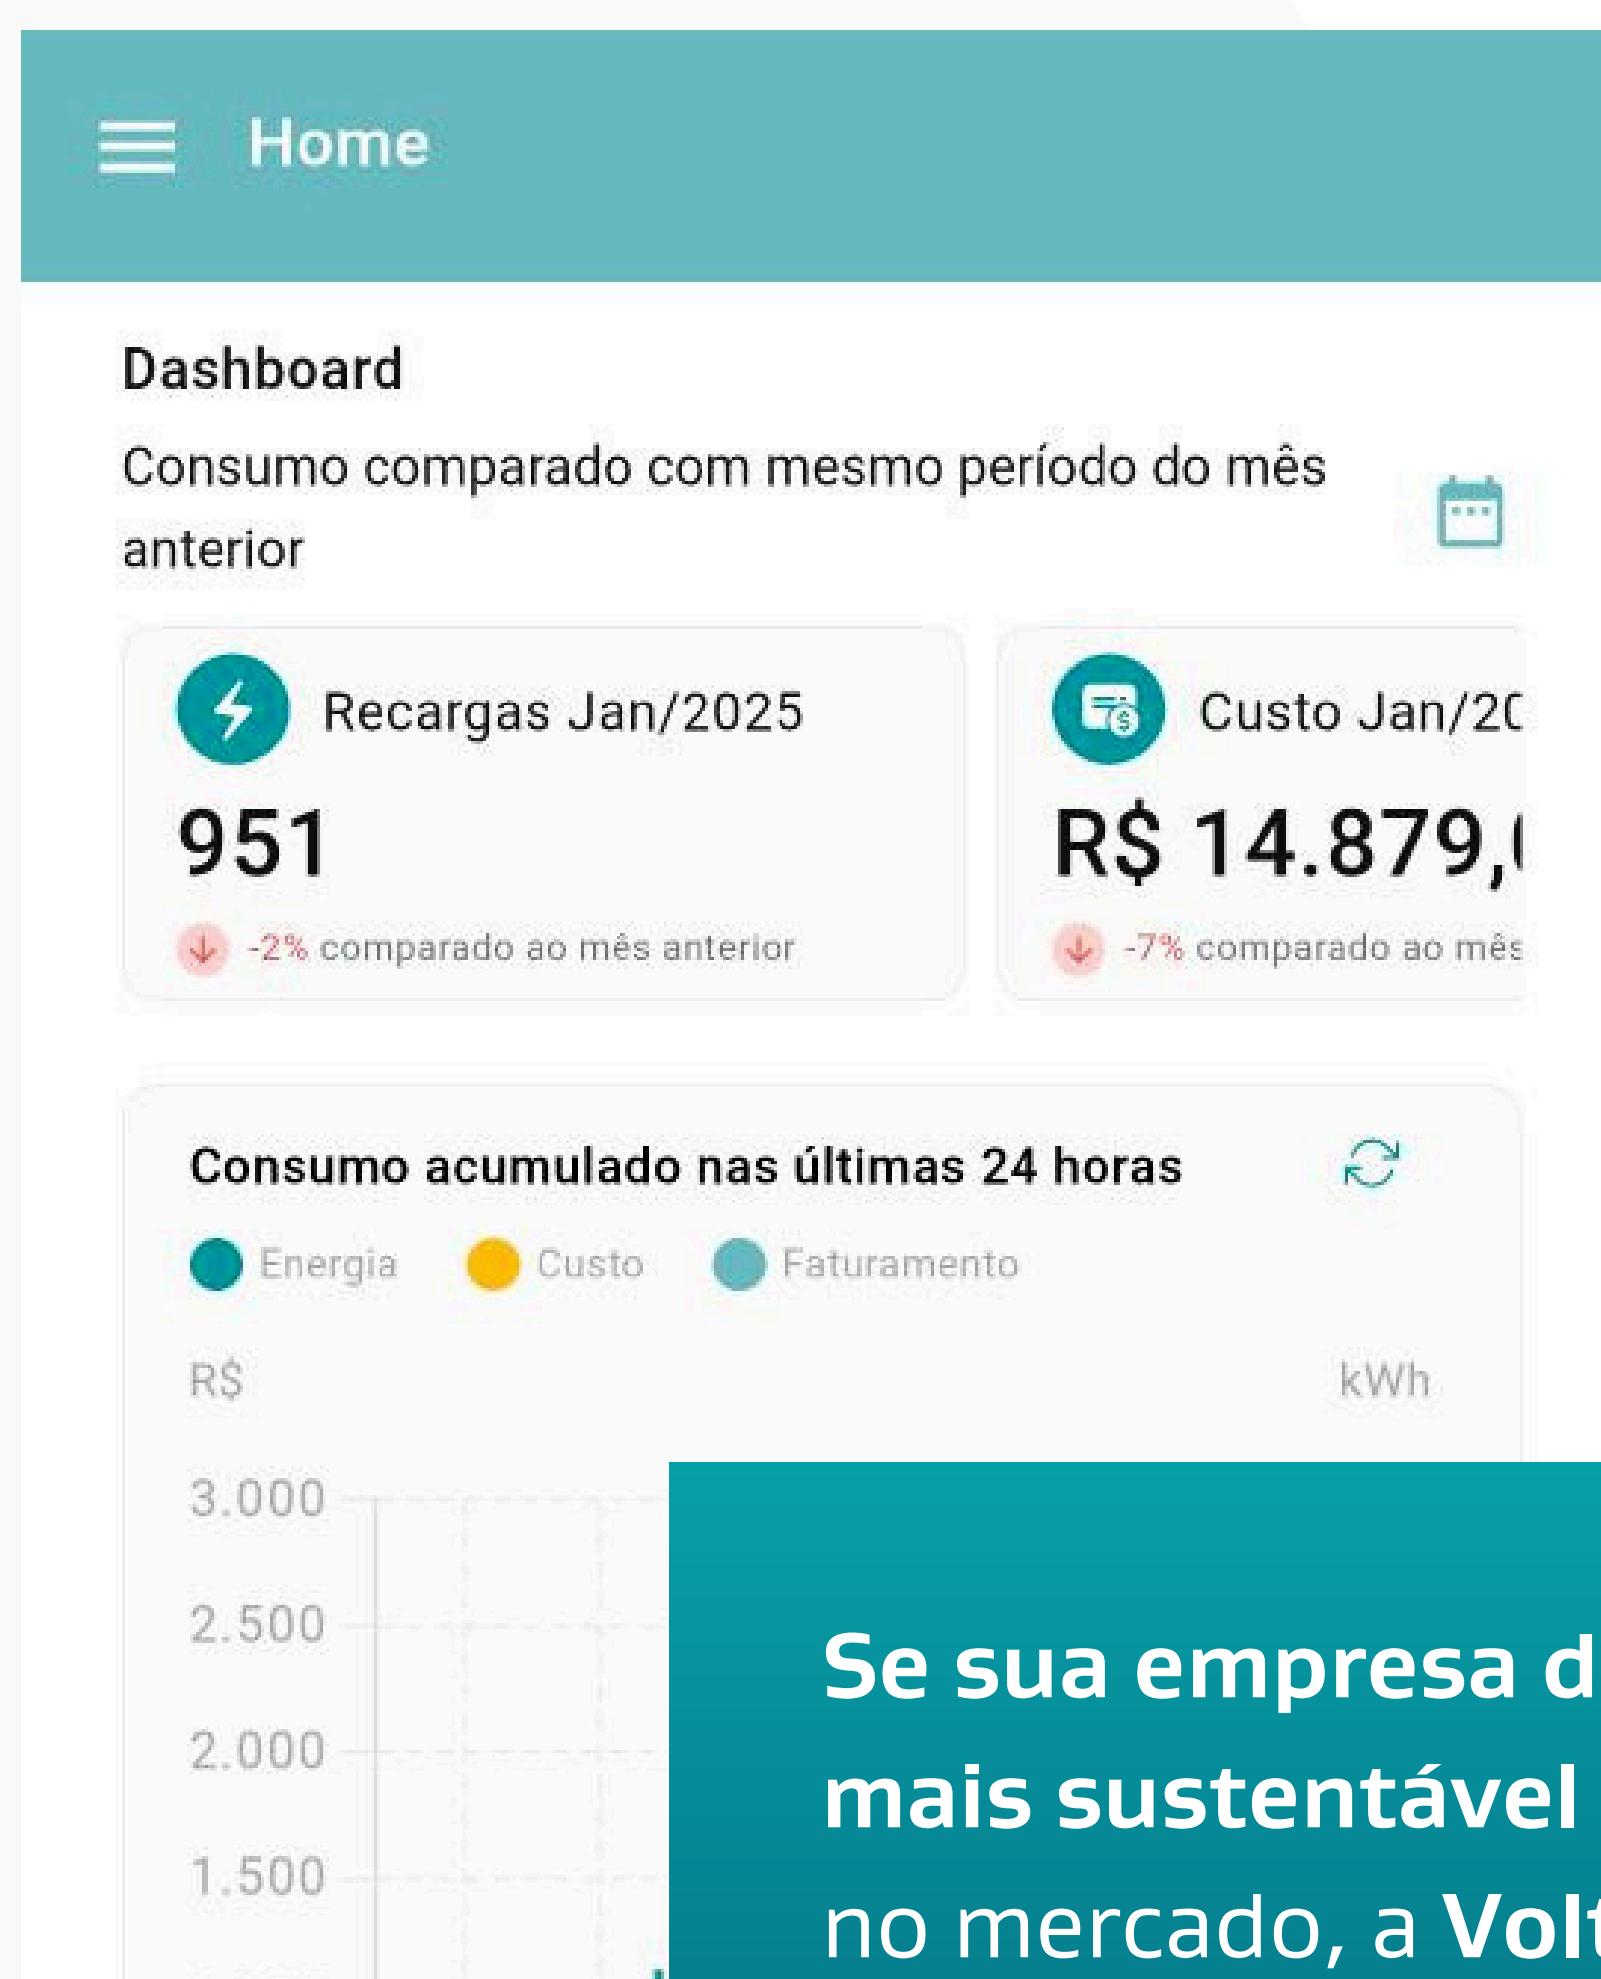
Home

Dashboard

Consumo comparado com mesmo período do mês anterior

Recargas Jan/2025

951

-2% comparado ao mês anterior

Custo Jan/2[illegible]

R$ 14.879,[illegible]

-7% comparado ao mês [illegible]

Consumo acumulado nas últimas 24 horas

Energia Custo Faturamento

R$ kWh

3.000
2.500
2.000
1.500

Se sua empresa d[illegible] mais sustentável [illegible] no mercado, a Vol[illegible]